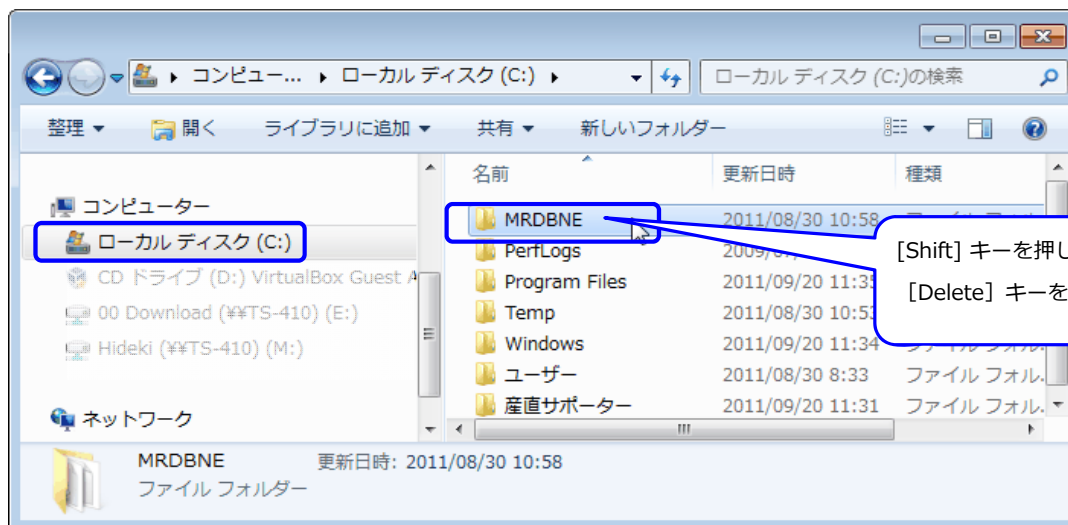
コンピュー... ▸ ローカル ディスク (C:) ▸

ローカル ディスク (C:)の検索

整理 ▾ 開く ライブラリに追加 ▾ 共有 ▾ 新しいフォルダー

コンピューター
ローカル ディスク (C:)
CD ドライブ (D:) VirtualBox Guest A
00 Download (¥¥TS-410) (E:)
Hideki (¥¥TS-410) (M:)

ネットワーク

| 名前 | 更新日時 | 種類 |
|---|---|---|
| MRDBNE | 2011/08/30 10:58 | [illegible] |
| PerfLogs | 2009/0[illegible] | |
| Program Files | 2011/09/20 11:3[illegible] | |
| Temp | 2011/08/30 10:5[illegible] | |
| Windows | 2011/09/20 11:34 | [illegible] |
| ユーザー | 2011/08/30 8:33 | ファイル フォル... |
| 産直サポーター | 2011/09/20 11:31 | ファイル フォル... |

[Shift] キーを押し
［Delete］キーを

MRDBNE 更新日時: 2011/08/30 10:58
ファイル フォルダー